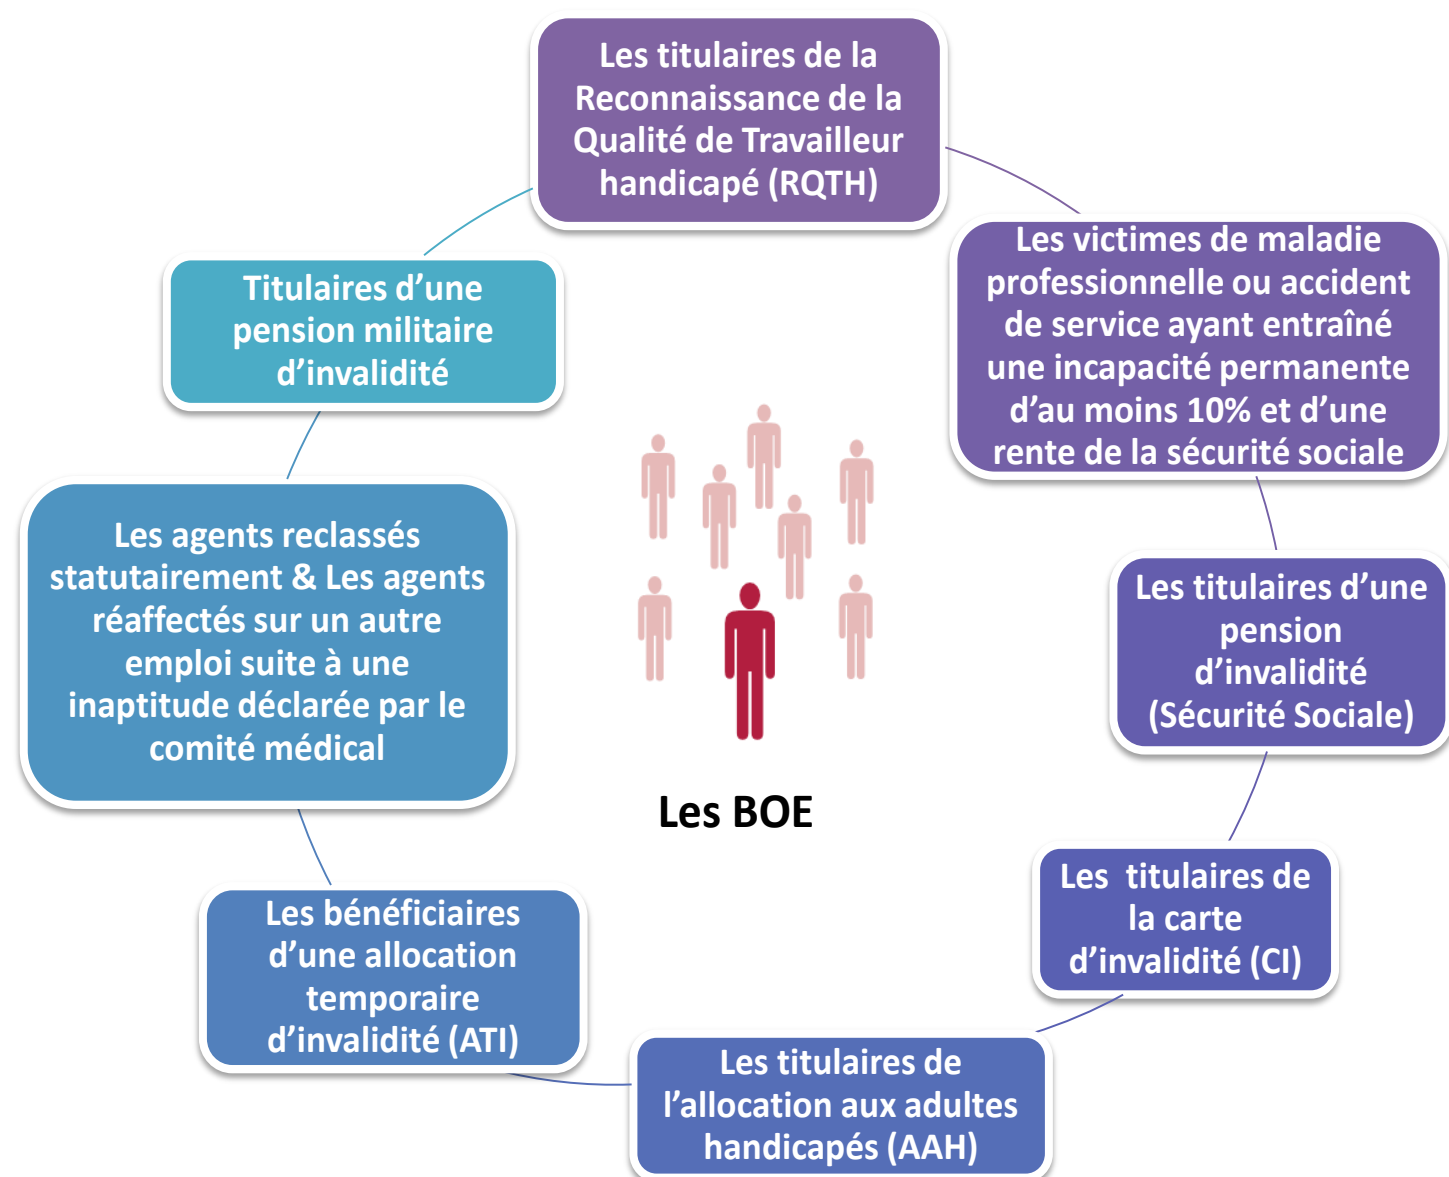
Les titulaires de la Reconnaissance de la Qualité de Travailleur handicapé (RQTH)

Les victimes de maladie professionnelle ou accident de service ayant entraîné une incapacité permanente d'au moins 10% et d'une rente de la sécurité sociale

Les titulaires d'une pension d'invalidité (Sécurité Sociale)

Les titulaires de la carte d'invalidité (CI)

Les titulaires de l'allocation aux adultes handicapés (AAH)

Les bénéficiaires d'une allocation temporaire d'invalidité (ATI)

Les agents reclassés statutairement & Les agents réaffectés sur un autre emploi suite à une inaptitude déclarée par le comité médical

Titulaires d'une pension militaire d'invalidité

Les BOE